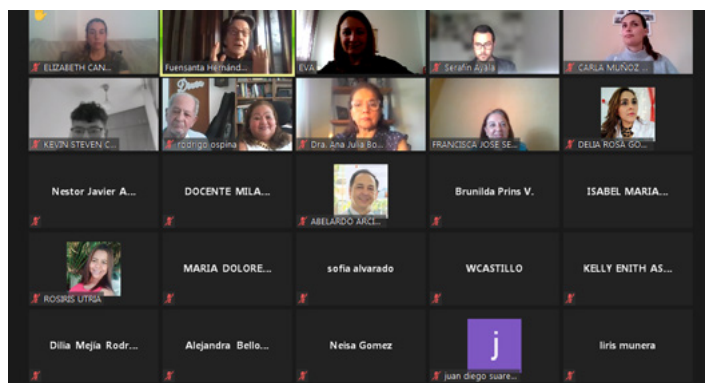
ELIZABETH CAN...
Fuensanta Hernánd...
EVA
Serafín Ayala
CARLA MUÑOZ ...
KEVIN STEVEN C...
rodrigo ospina
Dra. Ana Julia Bo...
FRANCISCA JOSE SE...
DELIA ROSA GO...
Nestor Javier A...
DOCENTE MILA...
ABELARDO ARCI...
Brunilda Prins V.
ISABEL MARIA...
ROSIRIS UTRIA
MARIA DOLORE...
sofia alvarado
WCASTILLO
KELLY ENITH AS...
Dilia Mejía Rodr...
Alejandra Bello...
Neisa Gomez
j
juan diego suare...
liris munera